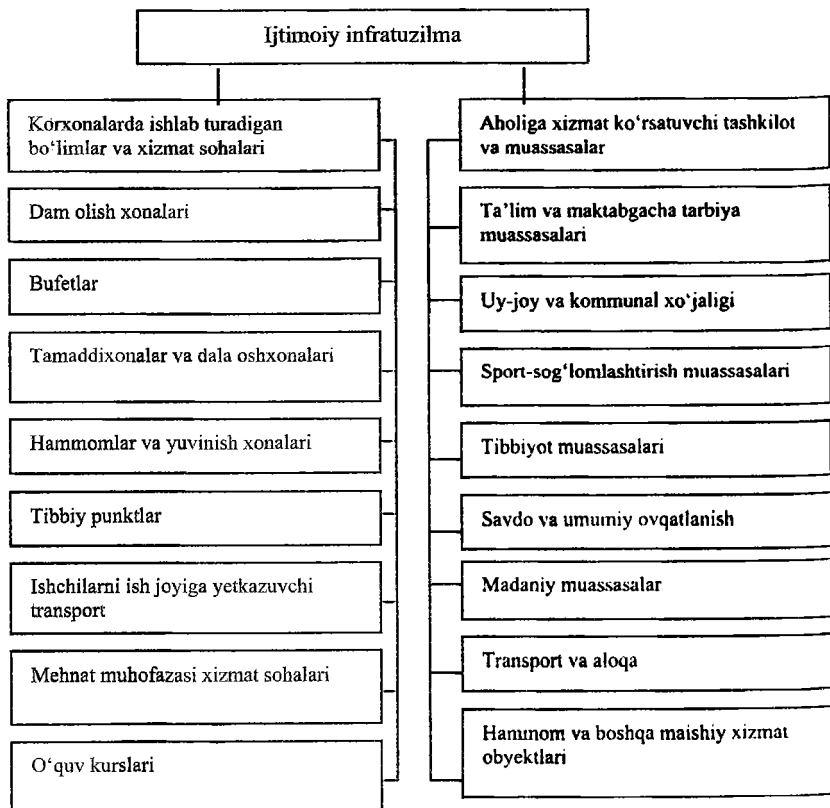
Ijtimoiy infratuzilma

Korxonalarda ishlab turadigan bo'limlar va xizmat sohalari

Dam olish xonalari

Bufetlar

Tamaddixonalar va dala oshxonalari

Hammomlar va yuvinish xonalari

Tibbiy punktlar

Ishchilarni ish joyiga yetkazuvchi transport

Mehnat muhofazasi xizmat sohalari

O'quv kurslari

Aholiga xizmat ko'rsatuvchi tashkilot va muassasalar

Ta'lim va maktabgacha tarbiya muassasalari

Uy-joy va kommunal xo'jaligi

Sport-sog'lomlashtirish muassasalari

Tibbiyot muassasalari

Savdo va umumiy ovqatlanish

Madaniy muassasalar

Transport va aloqa

Hammom va boshqa maishiy xizmat obyektlari